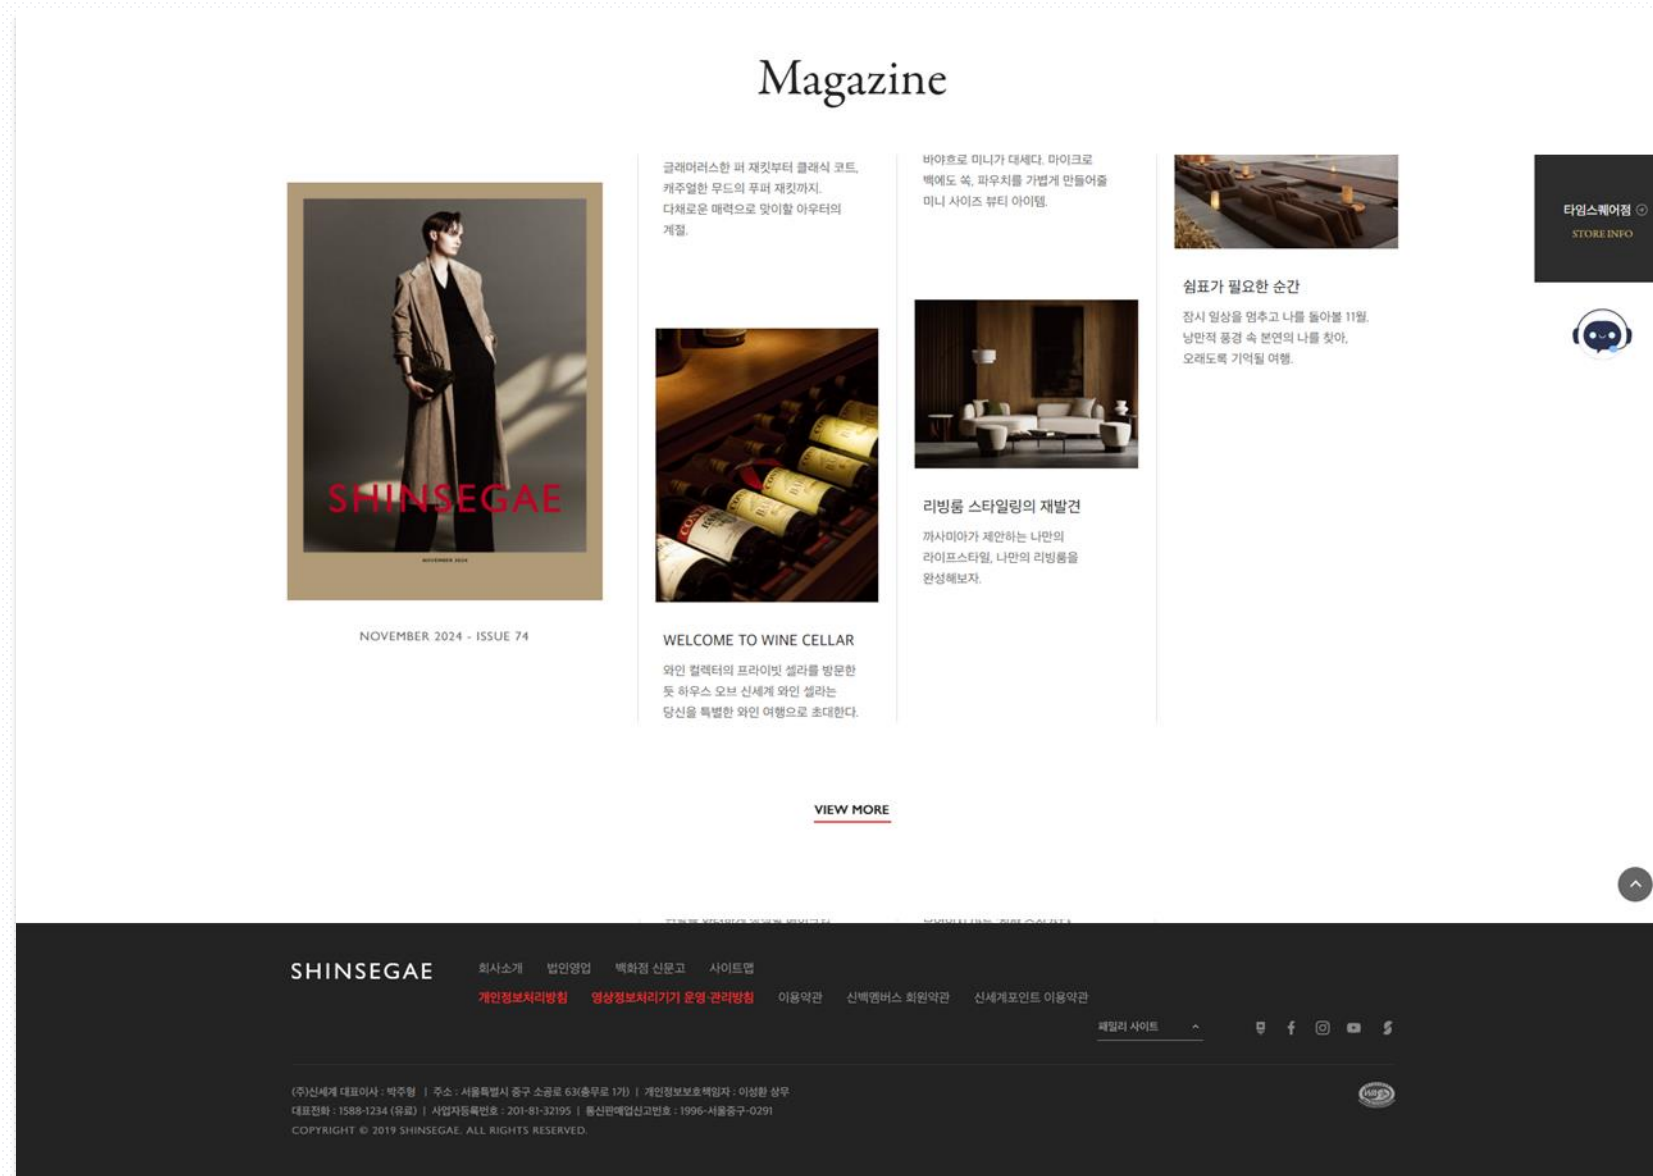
Magazine

SHINSEGAE
NOVEMBER 2024

NOVEMBER 2024 - ISSUE 74

글래머러스한 퍼 재킷부터 클래식 코트, 캐주얼한 무드의 푸퍼 재킷까지. 다채로운 매력으로 맞이할 아우터의 계절.

WELCOME TO WINE CELLAR

와인 컬렉터의 프라이빗 셀라를 방문한 듯 하우스 오브 신세계 와인 셀라는 당신을 특별한 와인 여행으로 초대한다.

바야흐로 미니가 대세다. 마이크로 백에도 쏙, 파우치를 가볍게 만들어줄 미니 사이즈 뷰티 아이템.

리빙룸 스타일링의 재발견

까사미아가 제안하는 나만의 라이프스타일, 나만의 리빙룸을 완성해보자.

쉼표가 필요한 순간

잠시 일상을 멈추고 나를 돌아볼 11월. 낭만적 풍경 속 본연의 나를 찾아, 오래도록 기억될 여행.

타임스퀘어점
STORE INFO

VIEW MORE

SHINSEGAE
회사소개 법인영업 백화점 신문고 사이트맵
개인정보처리방침 영상정보처리기기 운영·관리방침 이용약관 신백멤버스 회원약관 신세계포인트 이용약관
패밀리 사이트

(주)신세계 대표이사 : 박주형 | 주소 : 서울특별시 중구 소공로 63(충무로 1가) | 개인정보보호책임자 : 이성환 상무
대표전화 : 1588-1234 (유료) | 사업자등록번호 : 201-81-32195 | 통신판매업신고번호 : 1996-서울중구-0291
COPYRIGHT © 2019 SHINSEGAE. ALL RIGHTS RESERVED.